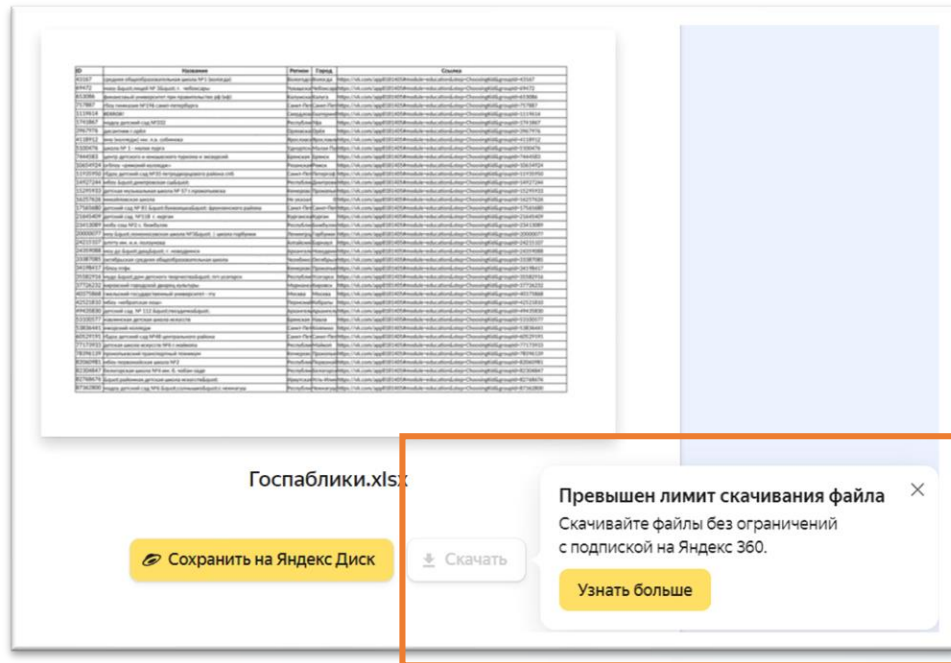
| ID | Название | Регион | Город | Ссылка |
|---|---|---|---|---|
| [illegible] | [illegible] | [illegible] | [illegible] | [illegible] |

Госпаблики.xlsx

Сохранить на Яндекс Диск

Скачать

Превышен лимит скачивания файла

Скачивайте файлы без ограничений с подпиской на Яндекс 360.

Узнать больше